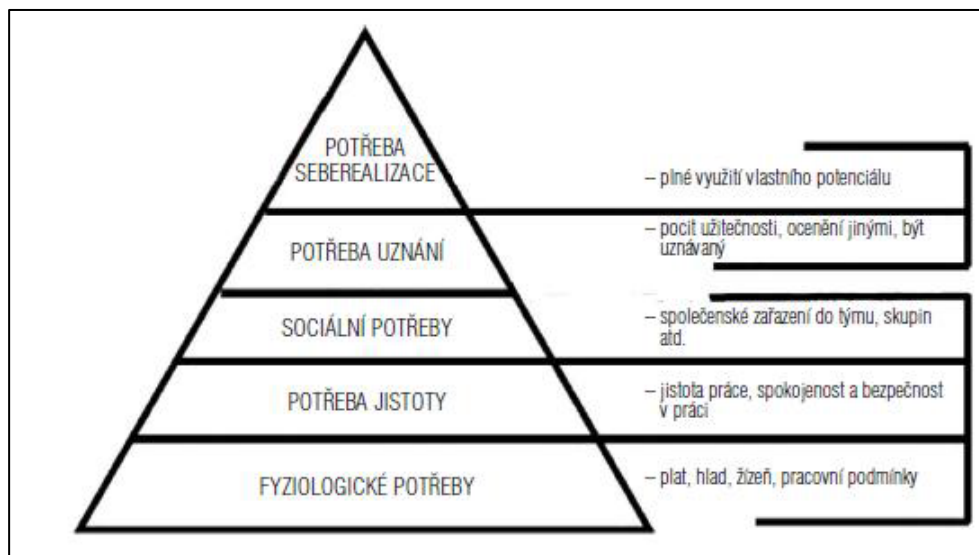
POTŘEBA SEBEREALIZACE

– plné využití vlastního potenciálu

POTŘEBA UZNÁNÍ

– pocit užitečnosti, ocenění jinými, být uznávaný

SOCIÁLNÍ POTŘEBY

– společenské zařazení do týmu, skupin atd.

POTŘEBA JISTOTY

– jistota práce, spokojenost a bezpečnost v práci

FYZIOLOGICKÉ POTŘEBY

– plat, hlad, žízeň, pracovní podmínky